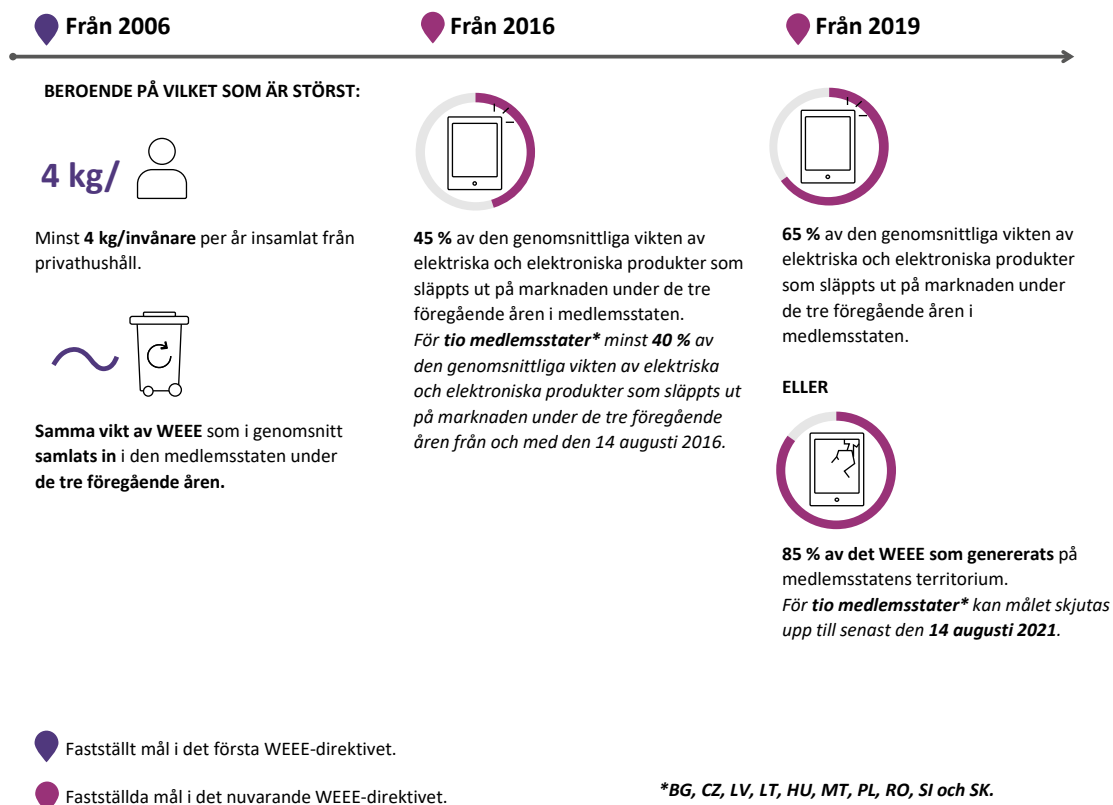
Från 2006

Från 2016

Från 2019

BEROENDE PÅ VILKET SOM ÄR STÖRST:

4 kg/

Minst **4 kg/invånare** per år insamlat från privathushåll.

**Samma vikt av WEEE** som i genomsnitt **samlats in** i den medlemsstaten under **de tre föregående åren.**

**45 %** av den genomsnittliga vikten av elektriska och elektroniska produkter som släppts ut på marknaden under de tre föregående åren i medlemsstaten.
*För **tio medlemsstater\*** minst **40 %** av den genomsnittliga vikten av elektriska och elektroniska produkter som släppts ut på marknaden under de tre föregående åren från och med den 14 augusti 2016.*

**65 %** av den genomsnittliga vikten av elektriska och elektroniska produkter som släppts ut på marknaden under de tre föregående åren i medlemsstaten.

ELLER

**85 % av det WEEE som genererats** på medlemsstatens territorium.
*För **tio medlemsstater\*** kan målet skjutas upp till senast den **14 augusti 2021**.*

Fastställt mål i det första WEEE-direktivet.

Fastställda mål i det nuvarande WEEE-direktivet.

*\*BG, CZ, LV, LT, HU, MT, PL, RO, SI och SK.*